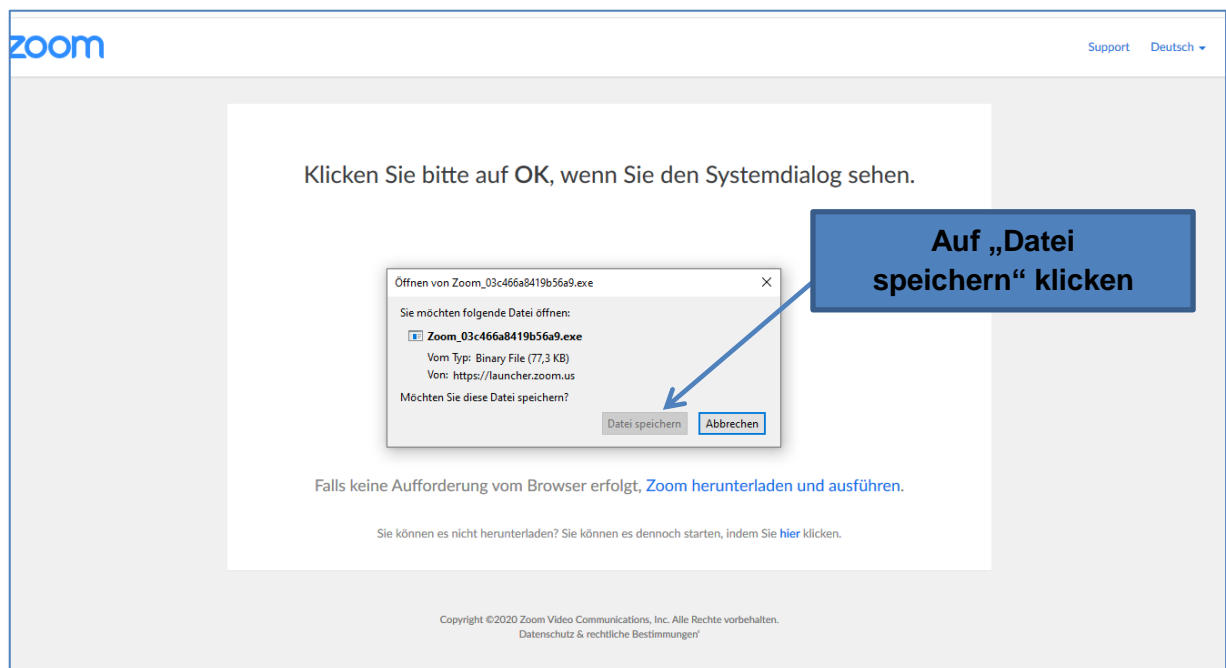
zoom

Support Deutsch

Klicken Sie bitte auf OK, wenn Sie den Systemdialog sehen.

Auf „Datei speichern“ klicken

Öffnen von Zoom_03c466a8419b56a9.exe

Sie möchten folgende Datei öffnen:

Zoom_03c466a8419b56a9.exe

Vom Typ: Binary File (77,3 KB)

Von: https://launcher.zoom.us

Möchten Sie diese Datei speichern?

Datei speichern Abbrechen

Falls keine Aufforderung vom Browser erfolgt, Zoom herunterladen und ausführen.

Sie können es nicht herunterladen? Sie können es dennoch starten, indem Sie hier klicken.

Copyright ©2020 Zoom Video Communications, Inc. Alle Rechte vorbehalten.
Datenschutz & rechtliche Bestimmungen'